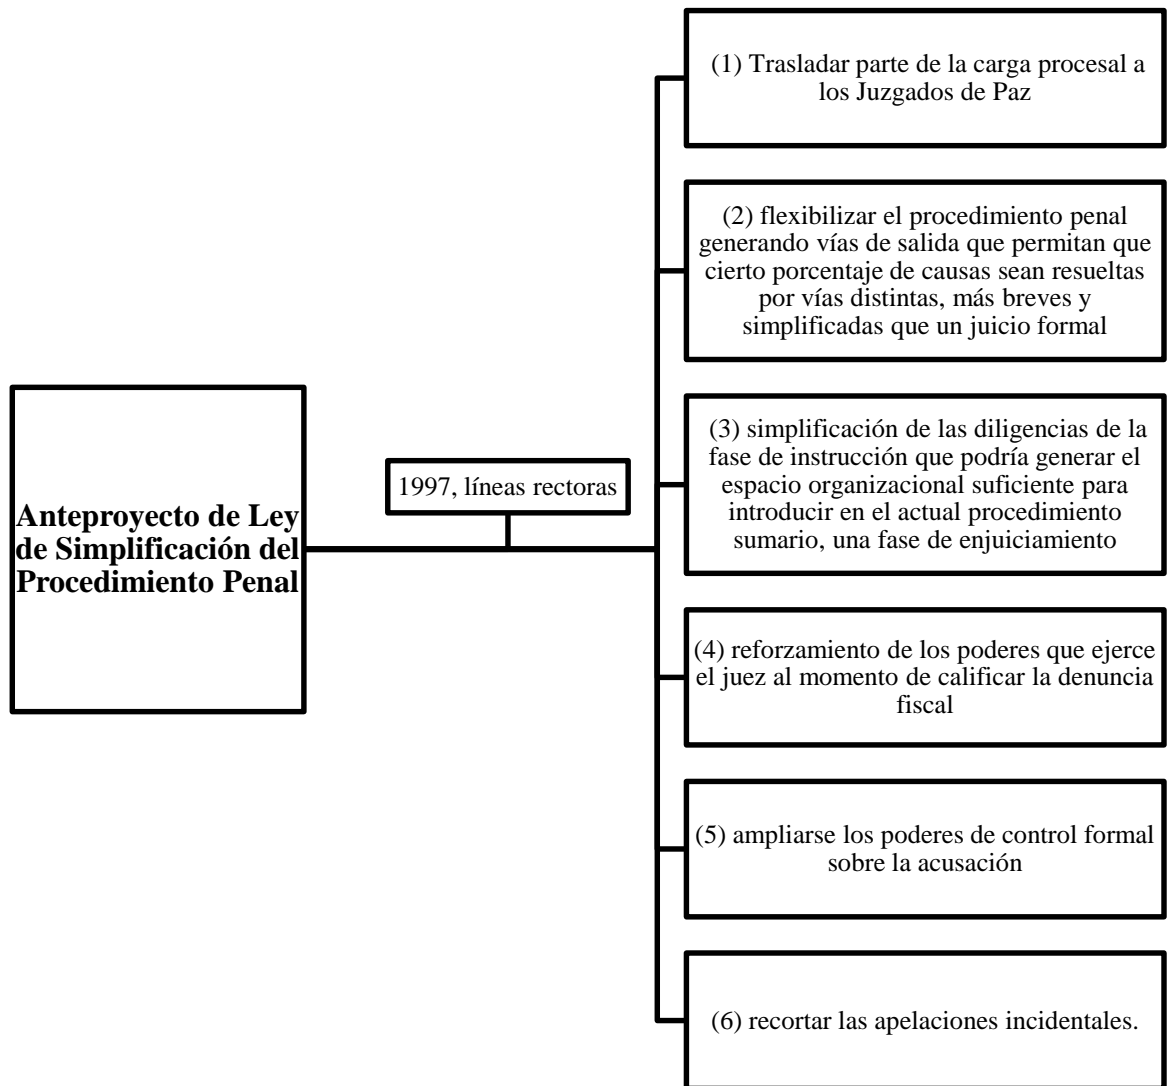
**Anteproyecto de Ley de Simplificación del Procedimiento Penal**

1997, líneas rectoras

(1) Trasladar parte de la carga procesal a los Juzgados de Paz

(2) flexibilizar el procedimiento penal generando vías de salida que permitan que cierto porcentaje de causas sean resueltas por vías distintas, más breves y simplificadas que un juicio formal

(3) simplificación de las diligencias de la fase de instrucción que podría generar el espacio organizacional suficiente para introducir en el actual procedimiento sumario, una fase de enjuiciamiento

(4) reforzamiento de los poderes que ejerce el juez al momento de calificar la denuncia fiscal

(5) ampliarse los poderes de control formal sobre la acusación

(6) recortar las apelaciones incidentales.